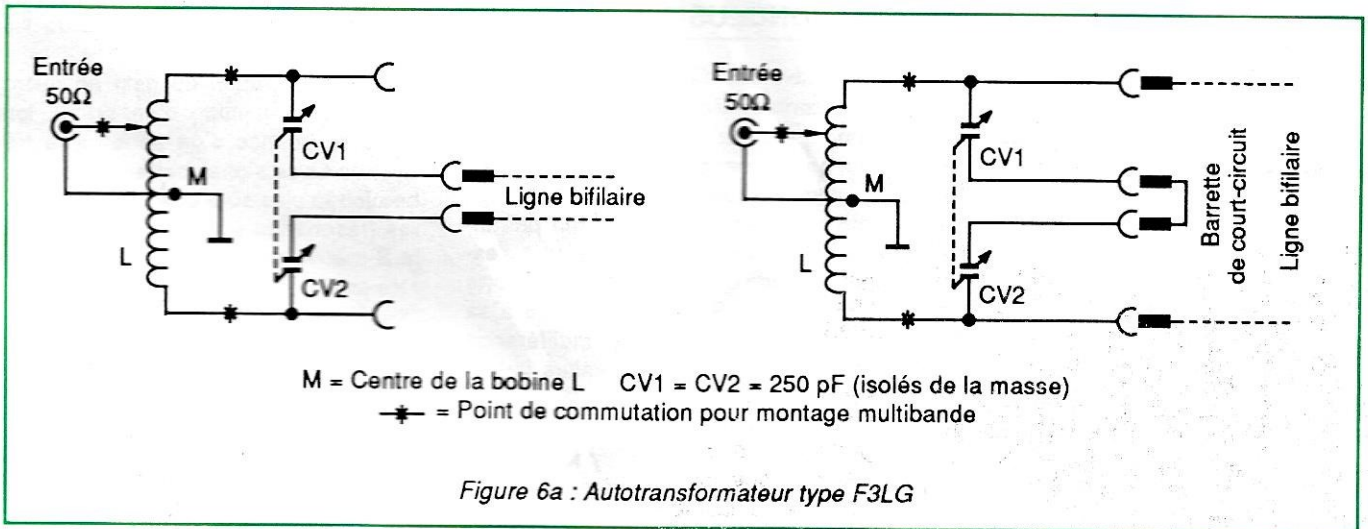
Entrée
50Ω

CV1

M

Ligne bifilaire

L

CV2

Entrée
50Ω

CV1

M

Barrette
de court-circuit

Ligne bifilaire

L

CV2

M = Centre de la bobine L   CV1 = CV2 = 250 pF (isolés de la masse)
= Point de commutation pour montage multibande

Figure 6a : Autotransformateur type F3LG